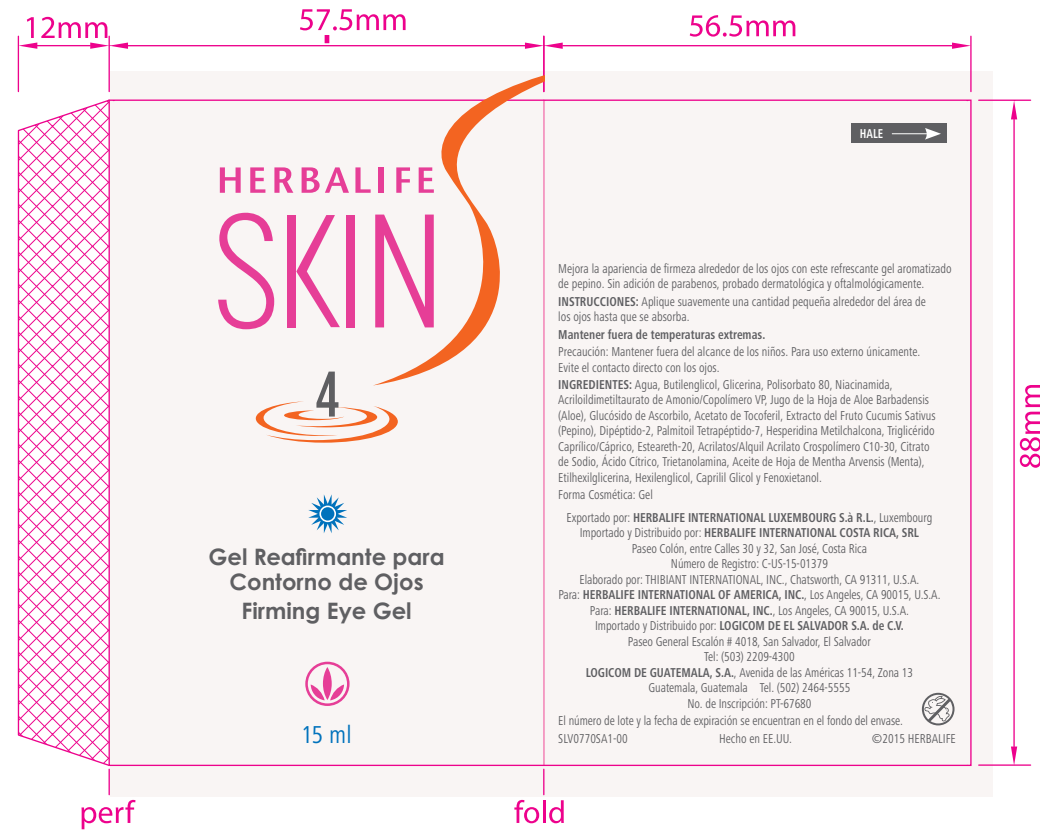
12mm

57.5mm

56.5mm

88mm

HERBALIFE
SKIN

4

Gel Reafirmante para Contorno de Ojos
Firming Eye Gel

15 ml

HALE

Mejora la apariencia de firmeza alrededor de los ojos con este refrescante gel aromatizado de pepino. Sin adición de parabenos, probado dermatológica y oftalmológicamente.

**INSTRUCCIONES:** Aplique suavemente una cantidad pequeña alrededor del área de los ojos hasta que se absorba.

**Mantener fuera de temperaturas extremas.**

Precaución: Mantener fuera del alcance de los niños. Para uso externo únicamente. Evite el contacto directo con los ojos.

**INGREDIENTES:** Agua, Butilenglicol, Glicerina, Polisorbato 80, Niacinamida, Acriloildimetiltaurato de Amonio/Copolímero VP, Jugo de la Hoja de Aloe Barbadensis (Aloe), Glucósido de Ascorbilo, Acetato de Tocoferil, Extracto del Fruto Cucumis Sativus (Pepino), Dipéptido-2, Palmitoil Tetrapéptido-7, Hesperidina Metilchalcona, Triglicérido Caprílico/Cáprico, Esteareth-20, Acrilatos/Alquil Acrilato Crospolímero C10-30, Citrato de Sodio, Ácido Cítrico, Trietanolamina, Aceite de Hoja de Mentha Arvensis (Menta), Etilhexilglicerina, Hexilenglicol, Caprilil Glicol y Fenoxietanol.

Forma Cosmética: Gel

Exportado por: **HERBALIFE INTERNATIONAL LUXEMBOURG S.à R.L.**, Luxembourg
Importado y Distribuido por: **HERBALIFE INTERNATIONAL COSTA RICA, SRL**
Paseo Colón, entre Calles 30 y 32, San José, Costa Rica
Número de Registro: C-US-15-01379
Elaborado por: THIBIANT INTERNATIONAL, INC., Chatsworth, CA 91311, U.S.A.
Para: **HERBALIFE INTERNATIONAL OF AMERICA, INC.**, Los Angeles, CA 90015, U.S.A.
Para: **HERBALIFE INTERNATIONAL, INC.**, Los Angeles, CA 90015, U.S.A.
Importado y Distribuido por: **LOGICOM DE EL SALVADOR S.A. de C.V.**
Paseo General Escalón # 4018, San Salvador, El Salvador
Tel: (503) 2209-4300
**LOGICOM DE GUATEMALA, S.A.**, Avenida de las Américas 11-54, Zona 13
Guatemala, Guatemala Tel. (502) 2464-5555
No. de Inscripción: PT-67680
El número de lote y la fecha de expiración se encuentran en el fondo del envase.
SLV0770SA1-00 Hecho en EE.UU. ©2015 HERBALIFE

perf

fold